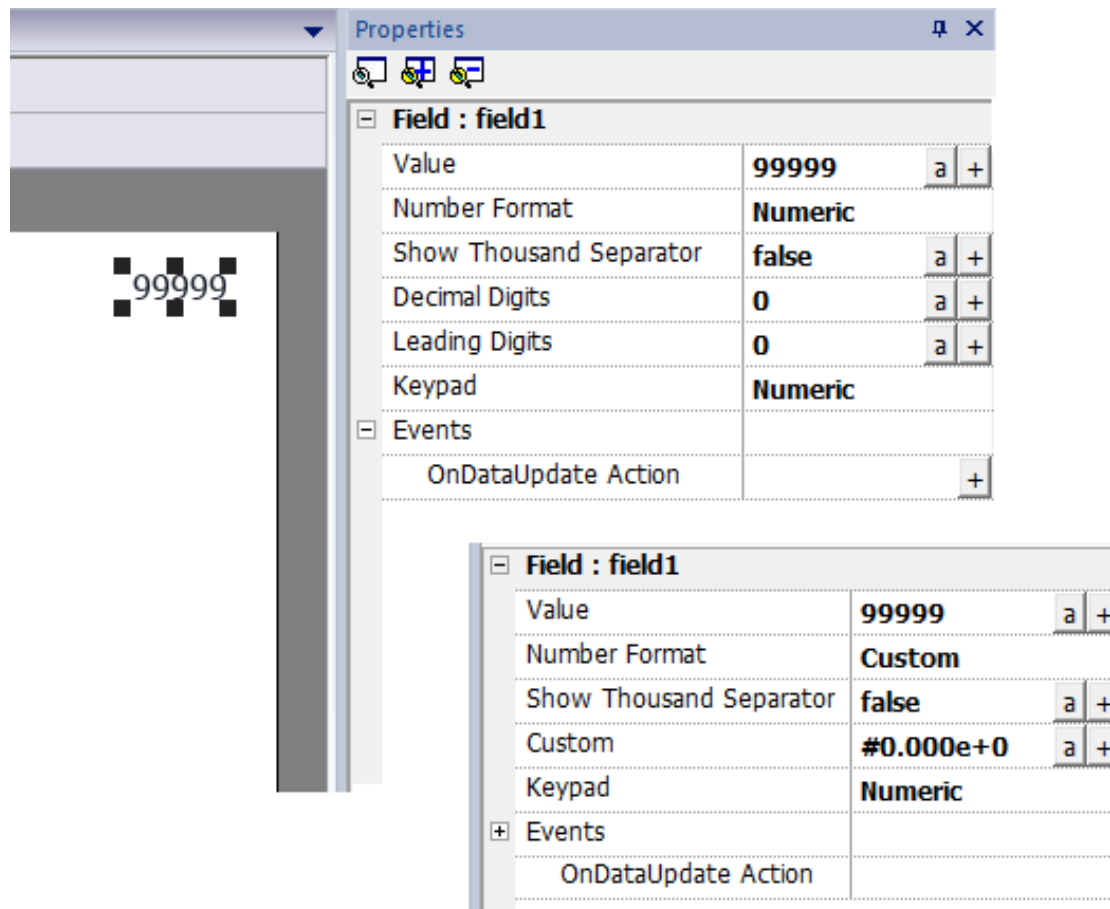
Properties

99999

Field : field1

| Value | 99999 | a | + |
|---|---|---|---|
| Number Format | Numeric | | |
| Show Thousand Separator | false | a | + |
| Decimal Digits | 0 | a | + |
| Leading Digits | 0 | a | + |
| Keypad | Numeric | | |
| Events | | | |
| OnDataUpdate Action | | | + |

Field : field1

| Value | 99999 | a | + |
|---|---|---|---|
| Number Format | Custom | | |
| Show Thousand Separator | false | a | + |
| Custom | #0.000e+0 | a | + |
| Keypad | Numeric | | |
| Events | | | |
| OnDataUpdate Action | | | |